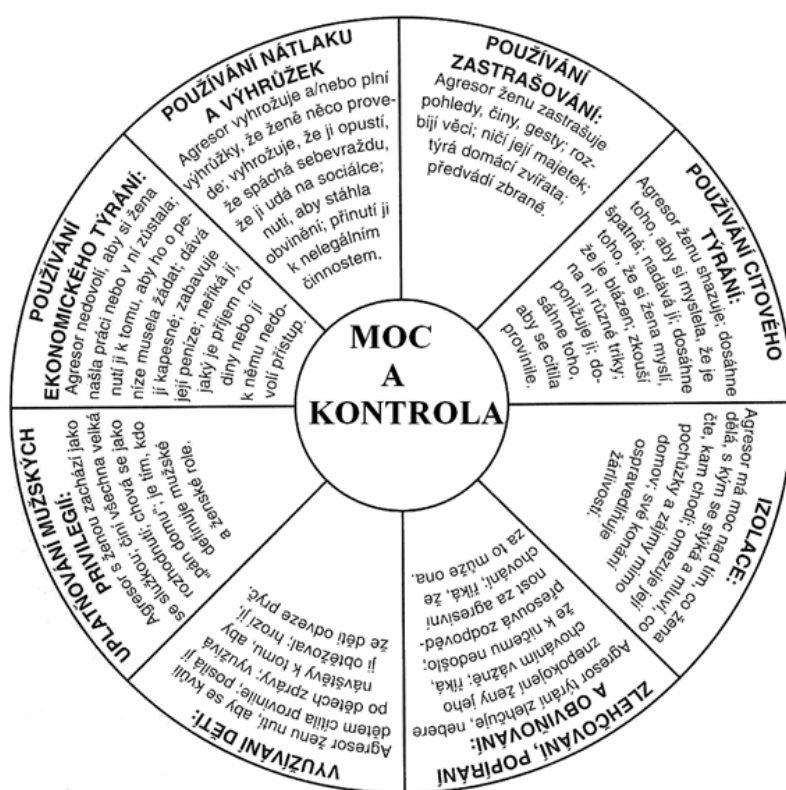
MOC
A
KONTROLA

POUŽÍVÁNÍ NÁTLAKU A VÝHRŮŽEK
Agresor vyhrožuje a/nebo plní výhrůžky, že ženě něco provede; vyhrožuje, že ji opustí, že spáchá sebevraždu, že ji udá na sociálce; nutí, aby stáhla obvinění; přinutí ji k nelegálním činnostem.

POUŽÍVÁNÍ ZASTRAŠOVÁNÍ:
Agresor ženu zastrašuje pohledy, činy, gesty; rozbíjí věci; ničí její majetek; týrá domácí zvířata; předvádí zbraně.

POUŽÍVÁNÍ CITOVÉHO TÝRÁNÍ:
Agresor ženu shazuje; dosáhne toho, aby si myslela, že je špatná; nadává jí; dosáhne toho, že si žena myslí, že je blázen; zkouší na ní různé triky; ponižuje ji; dosáhne toho, aby se cítila provinile.

IZOLACE:
Agresor má moc nad tím, co žena dělá, s kým se stýká a mluví, co čte, kam chodí; omezuje její pochůzky a zájmy mimo domov; své konání ospravedlňuje žárlivostí.

ZLEHČOVÁNÍ, POPÍRÁNÍ A OBVIŇOVÁNÍ:
Agresor týrání zlehčuje, nebere znepokojení ženy jeho chováním vážně; říká, že k ničemu nedochází; přesouvá zodpovědnost za agresivní chování; říká, že za to může ona.

VYUŽÍVÁNÍ DĚTÍ:
Agresor ženu nutí, aby se kvůli dětem cítila provinile; posílá jí po dětech zprávy; využívá návštěvy k tomu, aby ji obtěžoval; hrozí jí, že děti odveze pryč.

UPLATŇOVÁNÍ MUŽSKÝCH PRIVILEGIÍ:
Agresor s ženou zachází jako se služkou; činí všechna ta velká rozhodnutí; chová se jako "pán domu"; je tím, kdo definuje mužské a ženské role.

POUŽÍVÁNÍ EKONOMICKÉHO TÝRÁNÍ:
Agresor nedovolí, aby si žena našla práci nebo v ní zůstala; nutí ji k tomu, aby ho o peníze musela žádat; dává jí kapesné; zabavuje její peníze; neříká jí, jaký je příjem rodiny nebo jí k němu nedovolí přístup.